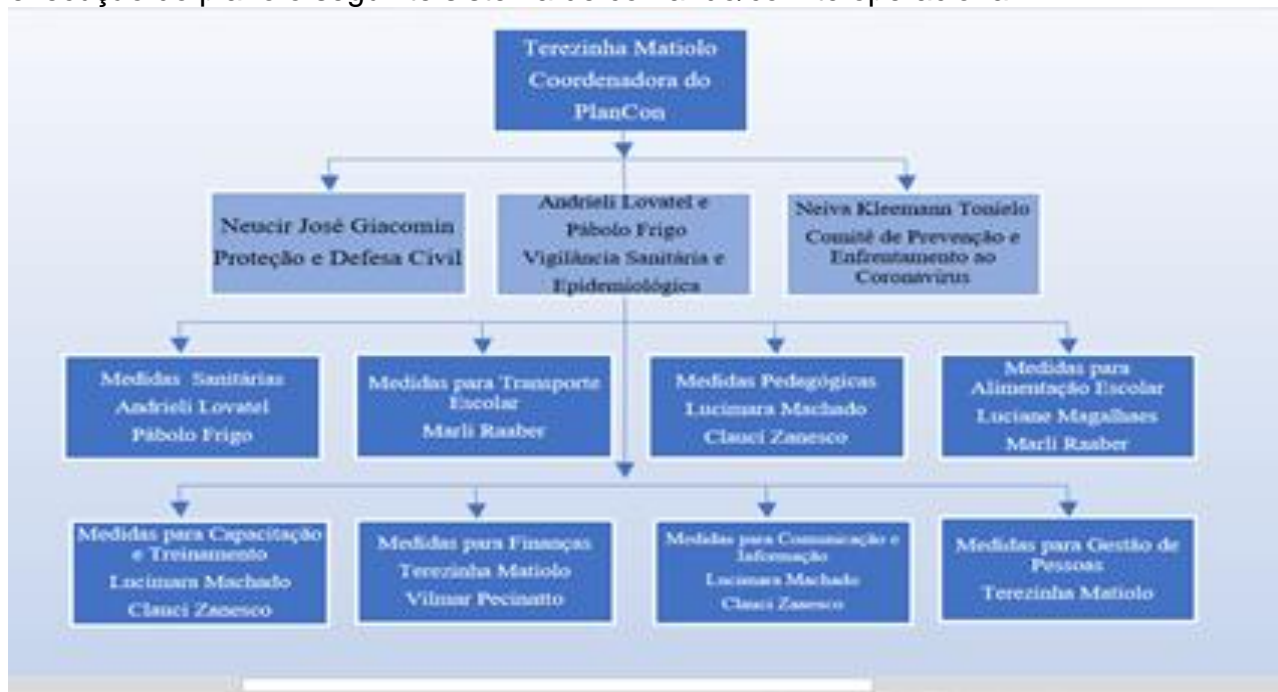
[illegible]

Terezinha Matiolo
Coordenadora do PlanCon

Neucir José Giacomin
Proteção e Defesa Civil

Andrieli Lovatel e Pábolo Frigo
Vigilância Sanitária e Epidemiológica

Neiva Kleemann Tonielo
Comitê de Prevenção e Enfrentamento ao Coronavírus

Medidas Sanitárias
Andrieli Lovatel
Pábolo Frigo

Medidas para Transporte Escolar
Marli Raaber

Medidas Pedagógicas
Lucimara Machado
Clauci Zanesco

Medidas para Alimentação Escolar
Luciane Magalhaes
Marli Raaber

Medidas para Capacitação e Treinamento
Lucimara Machado
Clauci Zanesco

Medidas para Finanças
Terezinha Matiolo
Vilmar Pecinatto

Medidas para Comunicação e Informação
Lucimara Machado
Clauci Zanesco

Medidas para Gestão de Pessoas
Terezinha Matiolo